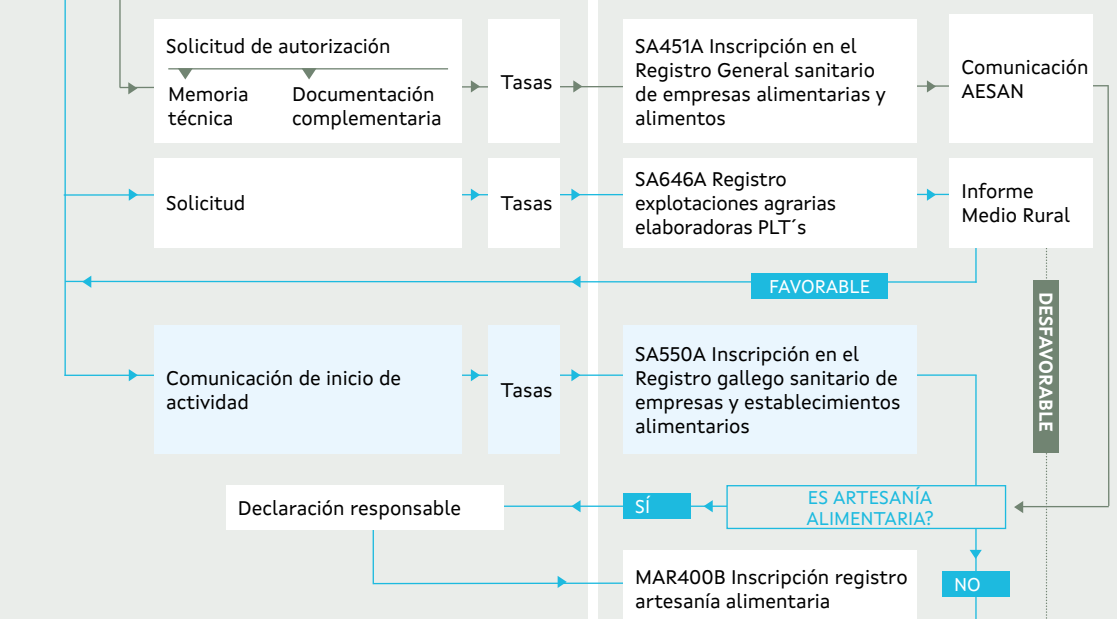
Solicitud de autorización

Memoria técnica

Documentación complementaria

Tasas

SA451A Inscripción en el Registro General sanitario de empresas alimentarias y alimentos

Comunicación AESAN

Solicitud

Tasas

SA646A Registro explotaciones agrarias elaboradoras PLT´s

Informe Medio Rural

FAVORABLE

DESFAVORABLE

Comunicación de inicio de actividad

Tasas

SA550A Inscripción en el Registro gallego sanitario de empresas y establecimientos alimentarios

Declaración responsable

SÍ

ES ARTESANÍA ALIMENTARIA?

NO

MAR400B Inscripción registro artesanía alimentaria